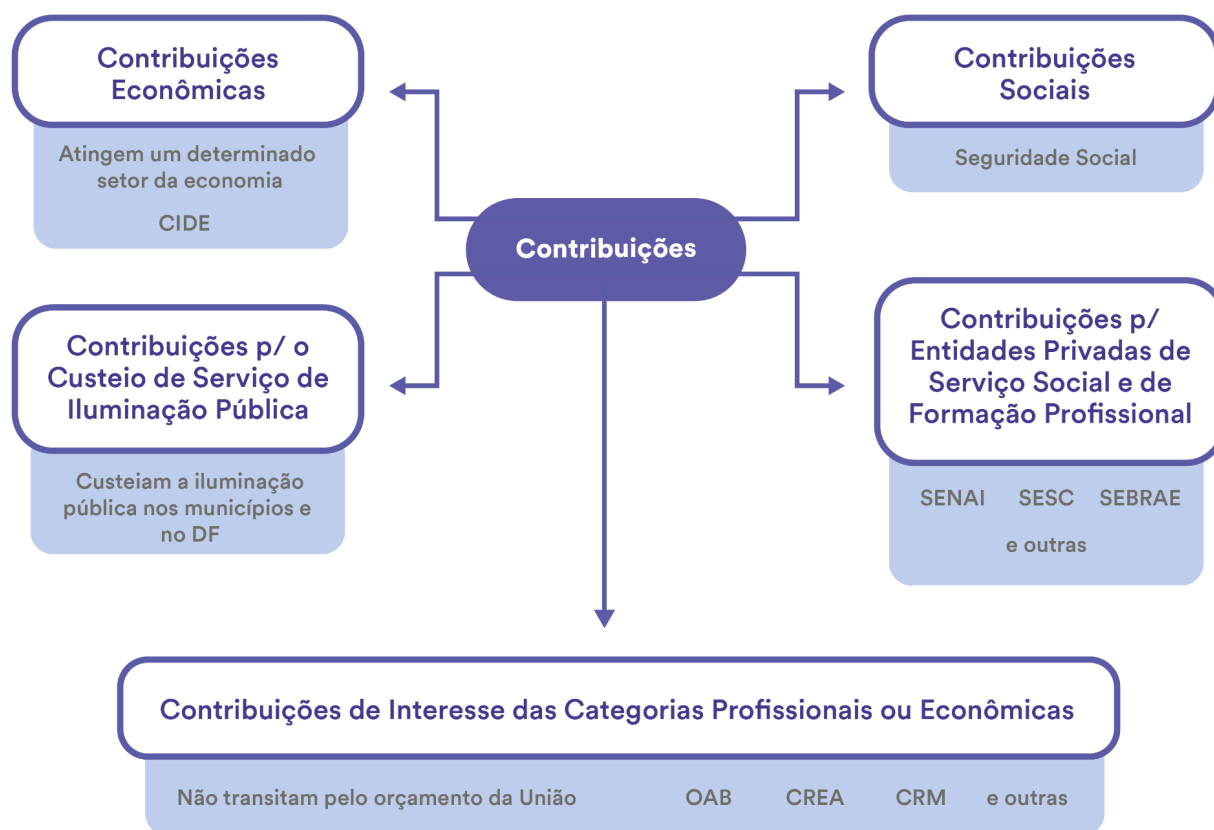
Contribuições Econômicas

Atingem um determinado setor da economia

CIDE

Contribuições Sociais

Seguridade Social

Contribuições

Contribuições p/ o Custeio de Serviço de Iluminação Pública

Custeiam a iluminação pública nos municípios e no DF

Contribuições p/ Entidades Privadas de Serviço Social e de Formação Profissional

SENAI SESC SEBRAE

e outras

Contribuições de Interesse das Categorias Profissionais ou Econômicas

Não transitam pelo orçamento da União OAB CREA CRM e outras